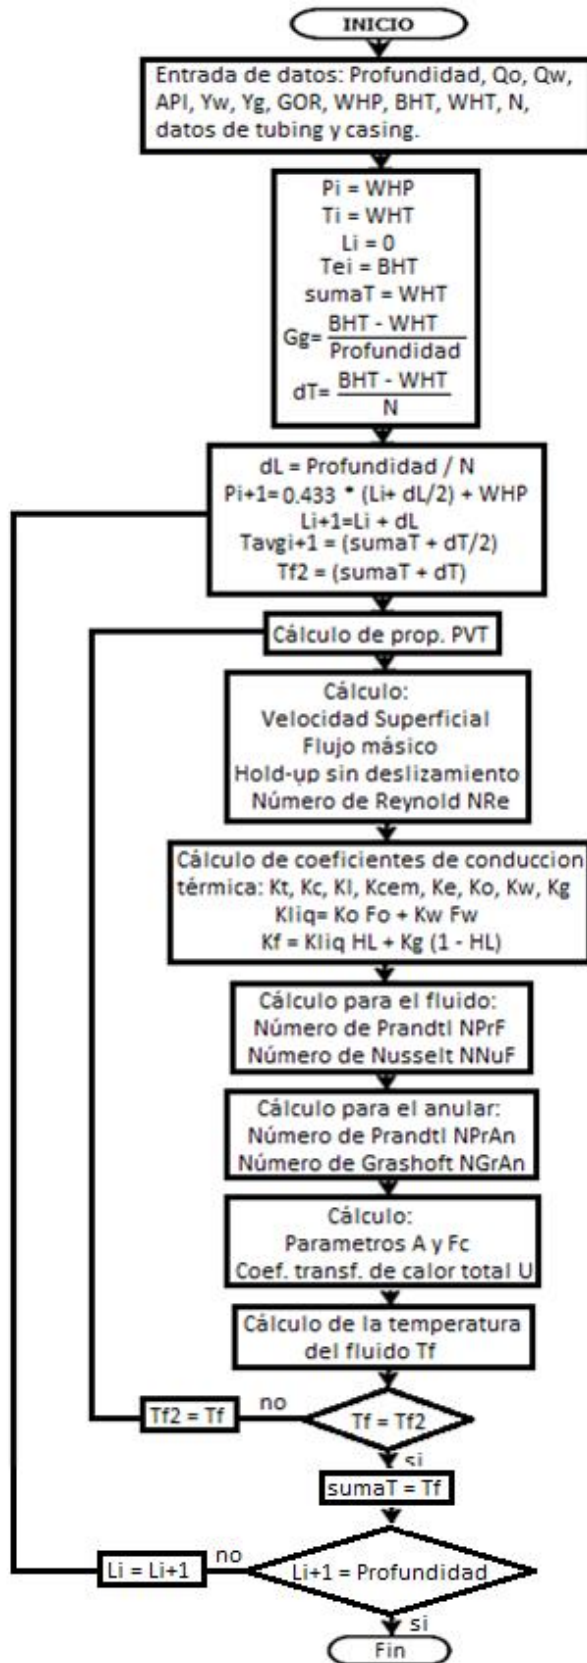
INICIO

Entrada de datos: Profundidad, Qo, Qw, API, Yw, Yg, GOR, WHP, BHT, WHT, N, datos de tubing y casing.

Pi = WHP
Ti = WHT
Li = 0
Tei = BHT
sumaT = WHT
Gg= $\frac{BHT - WHT}{Profundidad}$
dT= $\frac{BHT - WHT}{N}$

dL = Profundidad / N
Pi+1= 0.433 * (Li+ dL/2) + WHP
Li+1=Li + dL
Tavgi+1 = (sumaT + dT/2)
Tf2 = (sumaT + dT)

Cálculo de prop. PVT

Cálculo:
Velocidad Superficial
Flujo másico
Hold-up sin deslizamiento
Número de Reynold NRe

Cálculo de coeficientes de conduccion térmica: Kt, Kc, Kl, Kcem, Ke, Ko, Kw, Kg
Kliq= Ko Fo + Kw Fw
Kf = Kliq HL + Kg (1 - HL)

Cálculo para el fluido:
Número de Prandtl NPrF
Número de Nusselt NNuF

Cálculo para el anular:
Número de Prandtl NPrAn
Número de Grashoft NGrAn

Cálculo:
Parametros A y Fc
Coef. transf. de calor total U

Cálculo de la temperatura del fluido Tf

Tf2 = Tf
no
Tf = Tf2
si
sumaT = Tf

Li = Li+1
no
Li+1 = Profundidad
si
Fin